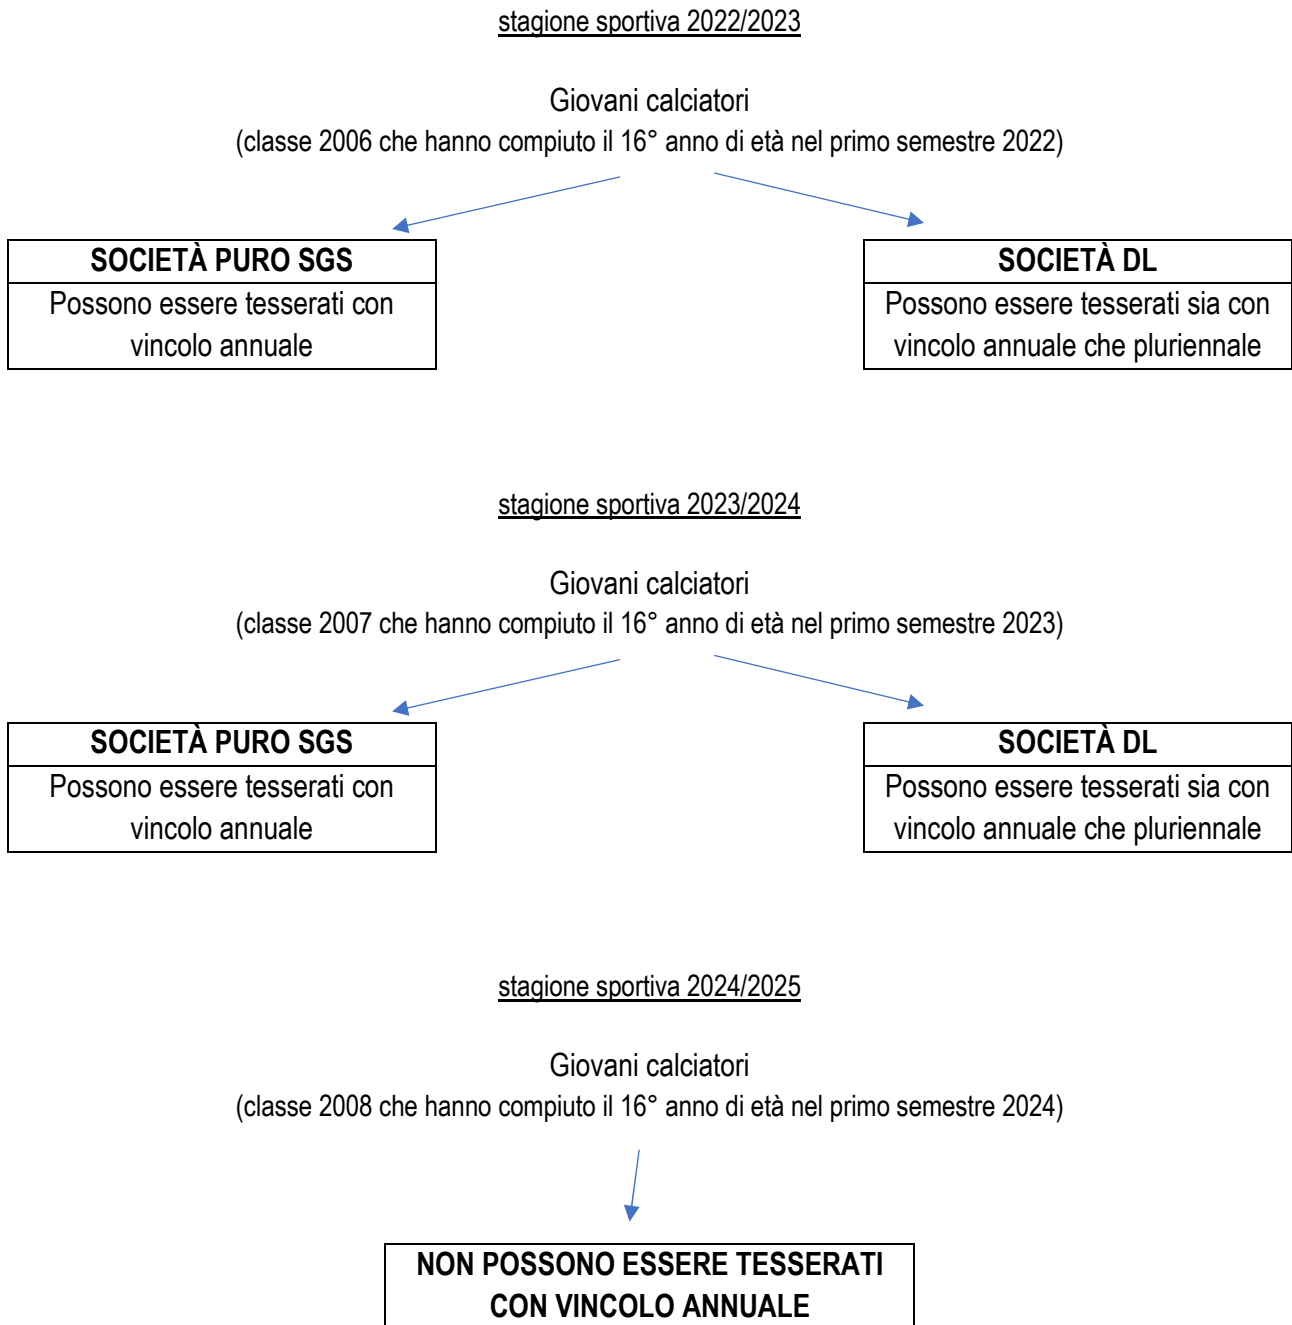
stagione sportiva 2022/2023

Giovani calciatori
(classe 2006 che hanno compiuto il 16° anno di età nel primo semestre 2022)

| SOCIETÀ PURO SGS |
|---|
| Possono essere tesserati con vincolo annuale |

| SOCIETÀ DL |
|---|
| Possono essere tesserati sia con vincolo annuale che pluriennale |

stagione sportiva 2023/2024

Giovani calciatori
(classe 2007 che hanno compiuto il 16° anno di età nel primo semestre 2023)

| SOCIETÀ PURO SGS |
|---|
| Possono essere tesserati con vincolo annuale |

| SOCIETÀ DL |
|---|
| Possono essere tesserati sia con vincolo annuale che pluriennale |

stagione sportiva 2024/2025

Giovani calciatori
(classe 2008 che hanno compiuto il 16° anno di età nel primo semestre 2024)

NON POSSONO ESSERE TESSERATI CON VINCOLO ANNUALE